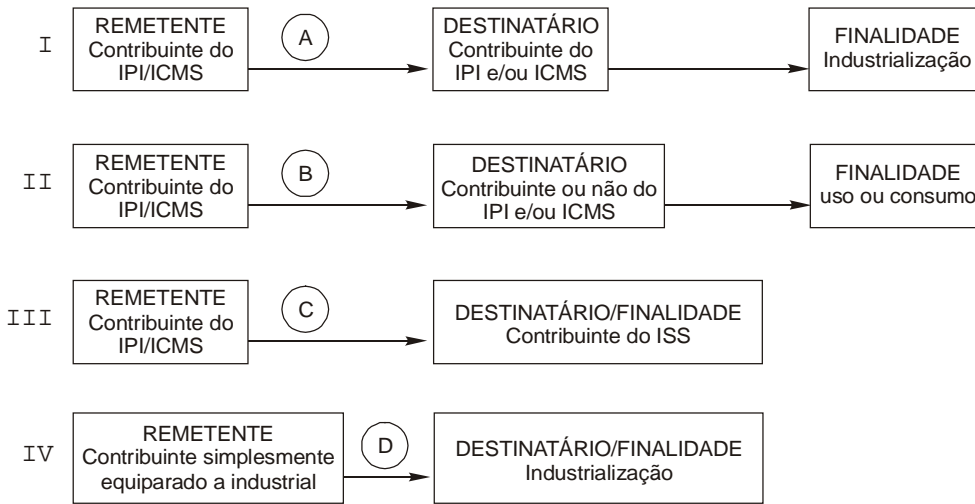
I
REMETENTE
Contribuinte do IPI/ICMS
A
DESTINATÁRIO
Contribuinte do IPI e/ou ICMS
FINALIDADE
Industrialização

II
REMETENTE
Contribuinte do IPI/ICMS
B
DESTINATÁRIO
Contribuinte ou não do IPI e/ou ICMS
FINALIDADE
uso ou consumo

III
REMETENTE
Contribuinte do IPI/ICMS
C
DESTINATÁRIO/FINALIDADE
Contribuinte do ISS

IV
REMETENTE
Contribuinte simplesmente equiparado a industrial
D
DESTINATÁRIO/FINALIDADE
Industrialização